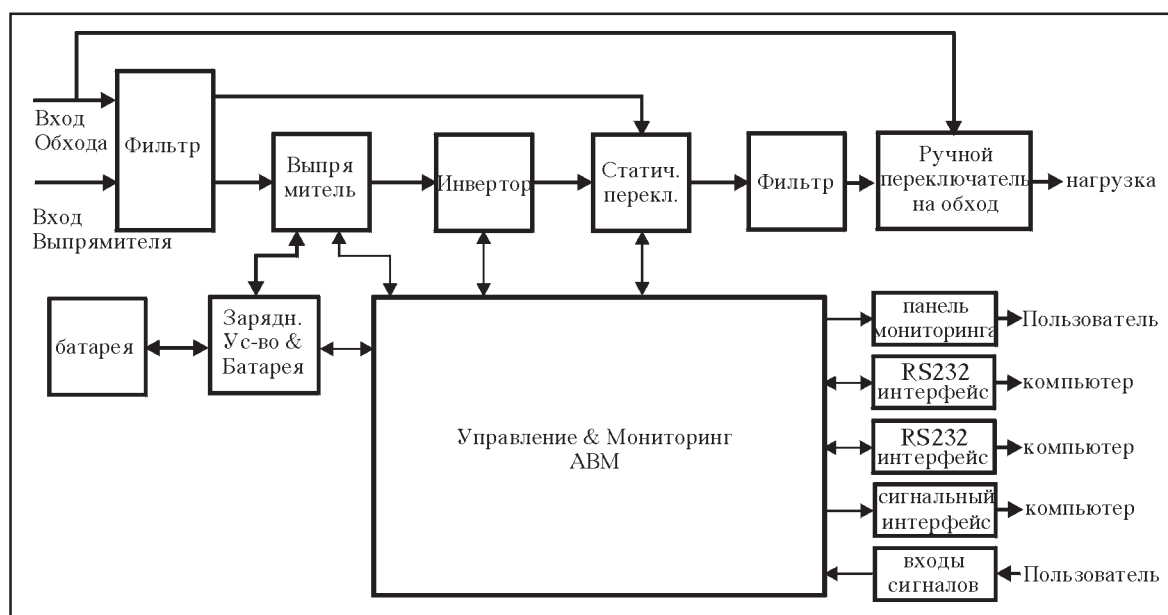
Вход Обхода

Вход Выпрямителя

Фильтр

Выпря митель

Инвертор

Статич. перекл.

Фильтр

Ручной переключатель на обход

нагрузка

батарея

Зарядн. Ус-во & Батарея

Управление & Мониторинг ABM

панель мониторинга

Пользователь

RS232 интерфейс

компьютер

RS232 интерфейс

компьютер

сигнальный интерфейс

компьютер

входы сигналов

Пользователь